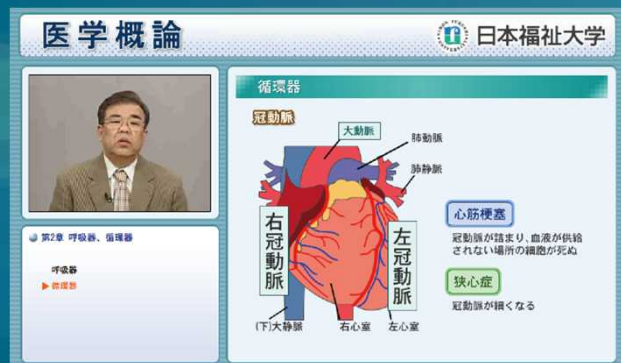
医学概論

日本福祉大学

第2章 呼吸器、循環器

呼吸器

▶ 循環器

循環器

冠動脈

大動脈

肺動脈

肺静脈

右冠動脈

左冠動脈

(下)大静脈

右心室

左心室

心筋梗塞

冠動脈が詰まり、血液が供給されない場所の細胞が死ぬ

狭心症

冠動脈が細くなる